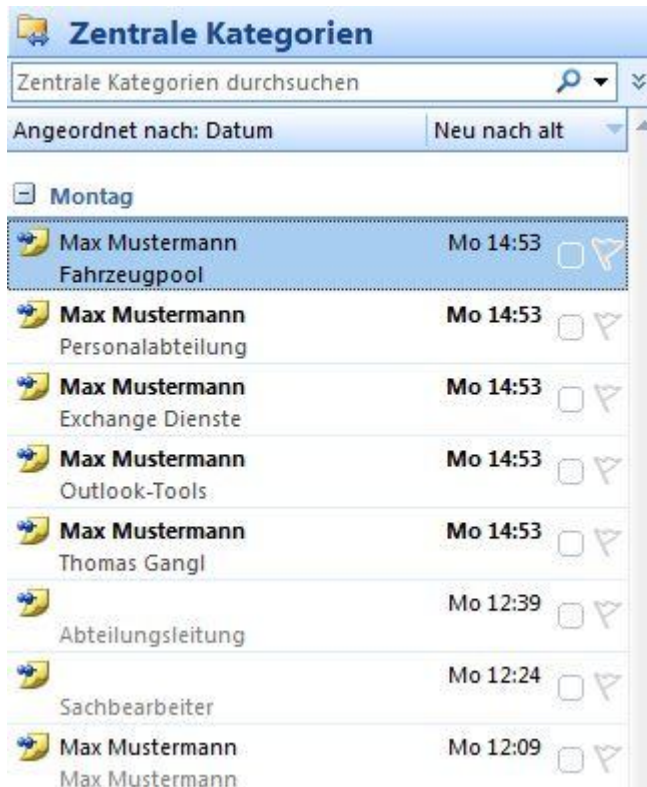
Zentrale Kategorien

Zentrale Kategorien durchsuchen

Angeordnet nach: Datum | Neu nach alt

Montag

Max Mustermann Mo 14:53
Fahrzeugpool

Max Mustermann Mo 14:53
Personalabteilung

Max Mustermann Mo 14:53
Exchange Dienste

Max Mustermann Mo 14:53
Outlook-Tools

Max Mustermann Mo 14:53
Thomas Gangl

Mo 12:39
Abteilungsleitung

Mo 12:24
Sachbearbeiter

Max Mustermann Mo 12:09
Max Mustermann